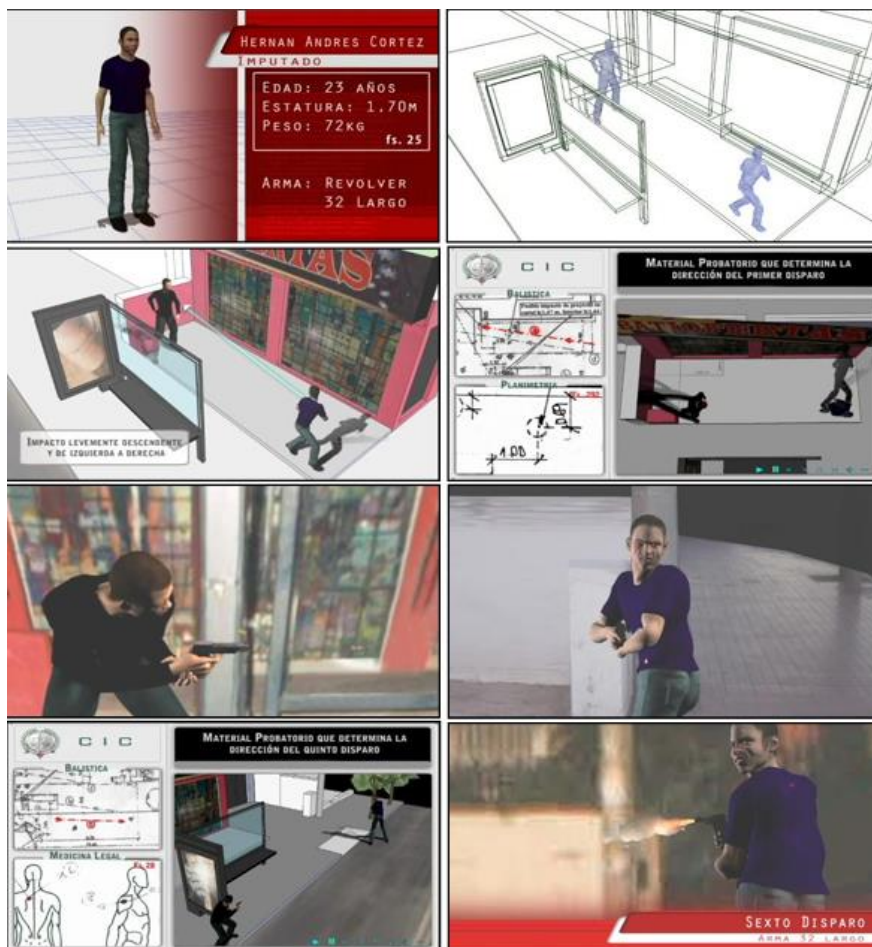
Hernan Andres Cortez
Imputado
Edad: 23 años
Estatura: 1,70m
Peso: 72kg
fs. 25
Arma: Revolver 32 Largo

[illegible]TAS

Impacto levemente descendente y de izquierda a derecha

CIC
Material Probatorio que determina la dirección del primer disparo
Balistica
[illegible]
Planimetria
1.00

CIC
Material Probatorio que determina la dirección del quinto disparo
Balistica
Medicina Legal

Sexto Disparo
Arma 32 Largo